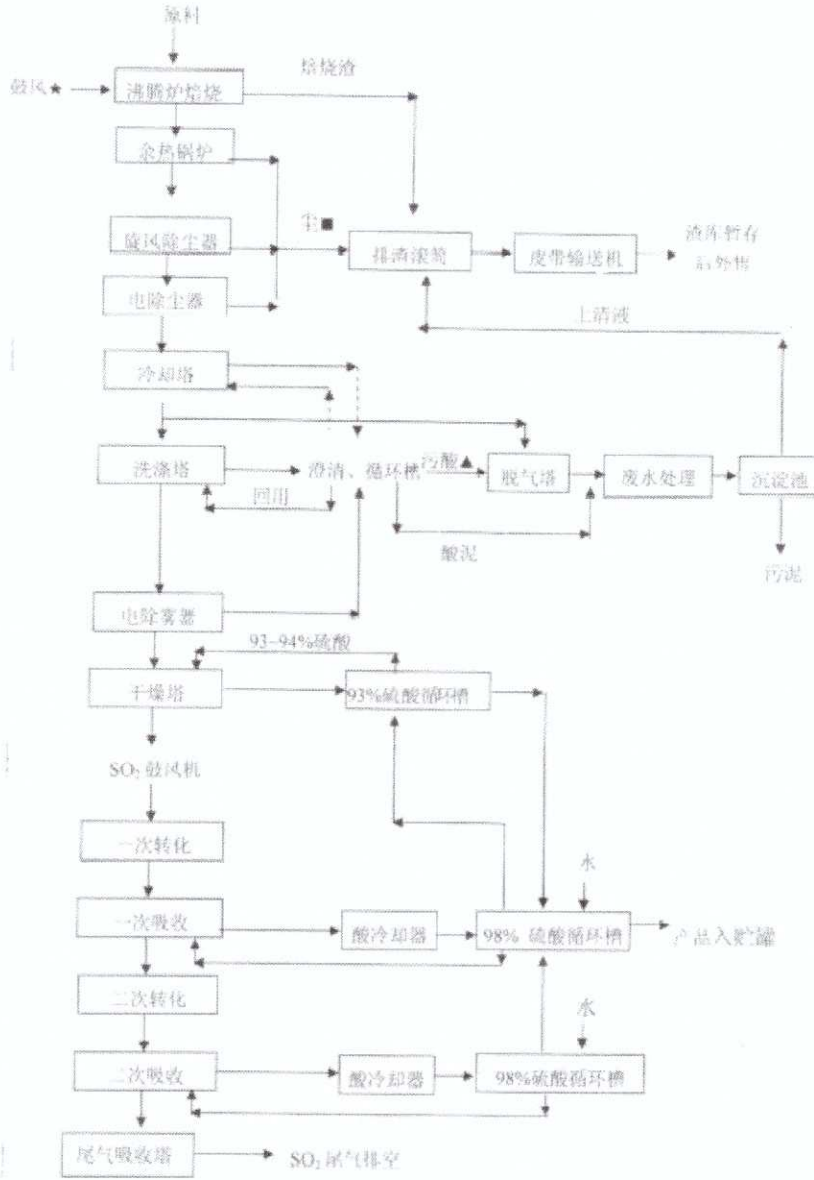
原料

鼓风★

沸腾炉焙烧

焙烧渣

余热锅炉

旋风除尘器

尘■

排渣滚筒

皮带输送机

渣库暂存后外售

电除尘器

上清液

冷却塔

洗涤塔

净清、循环槽

污酸▲

脱气塔

废水处理

沉淀池

回用

酸泥

污泥

电除雾器

93-94%硫酸

干燥塔

93%硫酸循环槽

$SO_2$鼓风机

一次转化

水

一次吸收

酸冷却器

98% 硫酸循环槽

产品入贮罐

二次转化

水

二次吸收

酸冷却器

98%硫酸循环槽

尾气吸收塔

$SO_2$尾气排空